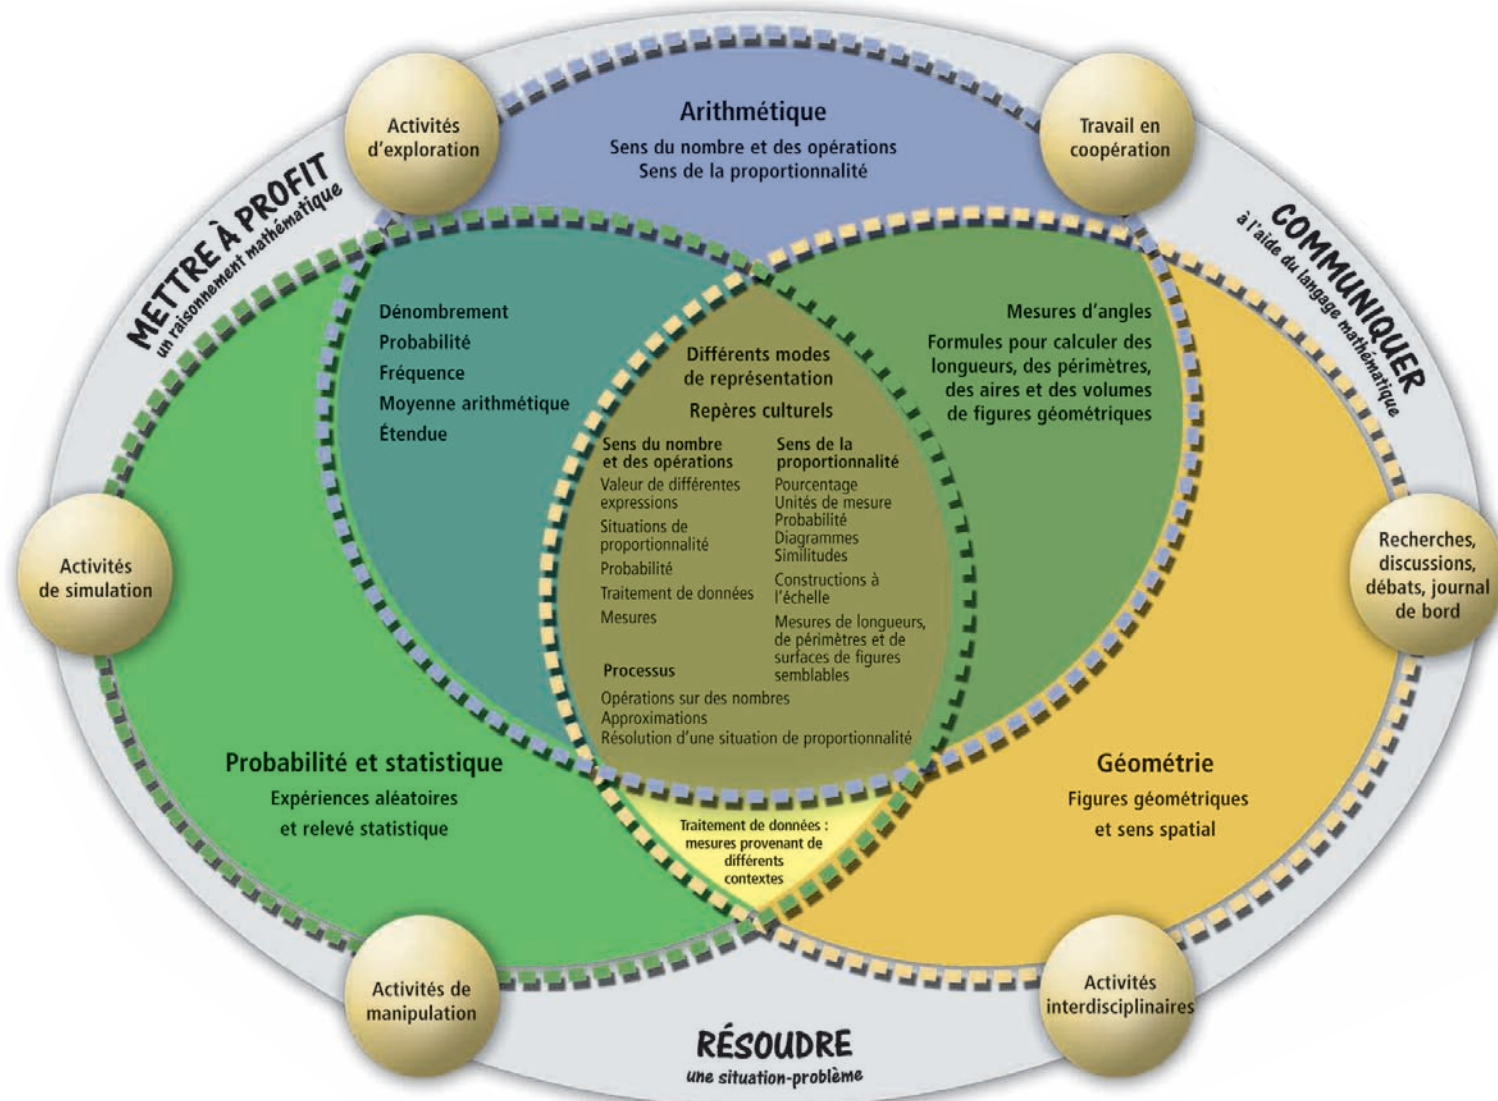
Activités d'exploration

Arithmétique

Sens du nombre et des opérations
Sens de la proportionnalité

Travail en coopération

METTRE À PROFIT
un raisonnement mathématique

COMMUNIQUER
à l'aide du langage mathématique

Dénombrement
Probabilité
Fréquence
Moyenne arithmétique
Étendue

Différents modes de représentation

Repères culturels

Sens du nombre et des opérations
Valeur de différentes expressions
Situations de proportionnalité
Probabilité
Traitement de données
Mesures

Sens de la proportionnalité
Pourcentage
Unités de mesure
Probabilité
Diagrammes
Similitudes
Constructions à l'échelle
Mesures de longueurs, de périmètres et de surfaces de figures semblables

Processus
Opérations sur des nombres
Approximations
Résolution d'une situation de proportionnalité

Mesures d'angles
Formules pour calculer des longueurs, des périmètres, des aires et des volumes de figures géométriques

Activités de simulation

Recherches, discussions, débats, journal de bord

Probabilité et statistique
Expériences aléatoires et relevé statistique

Traitement de données : mesures provenant de différents contextes

Géométrie
Figures géométriques et sens spatial

Activités de manipulation

Activités interdisciplinaires

RÉSOUDRE
une situation-problème